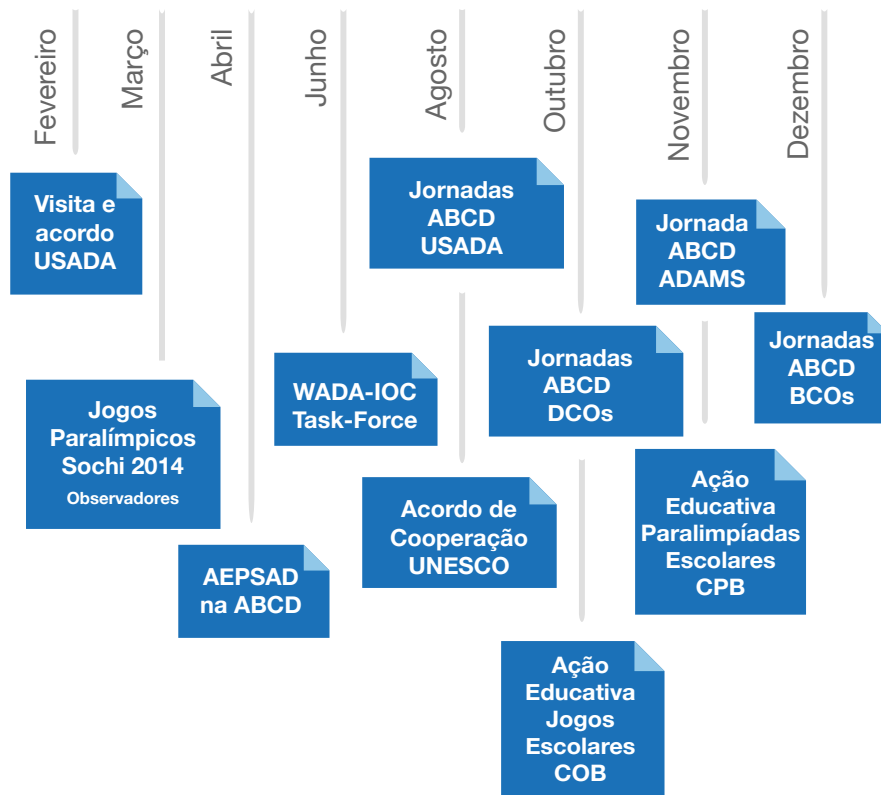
Fevereiro

Visita e acordo USADA

Março

Jogos Paralímpicos Sochi 2014
Observadores

Abril

AEPSAD na ABCD

Junho

WADA-IOC Task-Force

Agosto

Jornadas ABCD USADA

Acordo de Cooperação UNESCO

Outubro

Jornadas ABCD DCOs

Ação Educativa Jogos Escolares COB

Novembro

Jornada ABCD ADAMS

Ação Educativa Paralimpíadas Escolares CPB

Dezembro

Jornadas ABCD BCOs